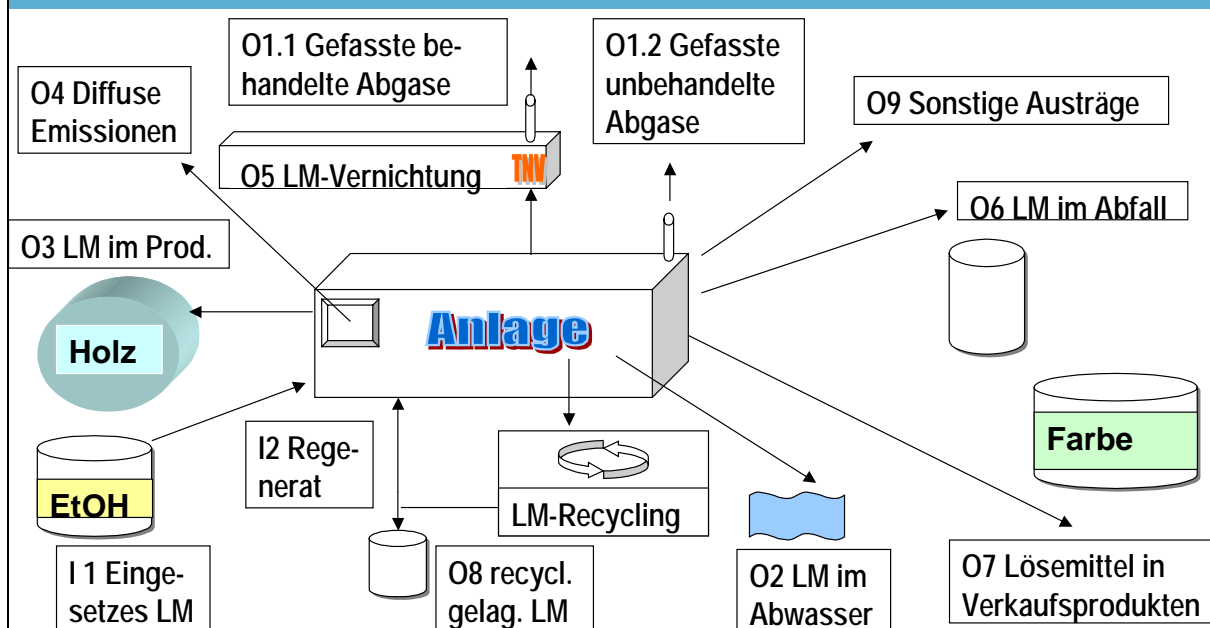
O1.1 Gefasste behandelte Abgase

O1.2 Gefasste unbehandelte Abgase

O4 Diffuse Emissionen

O9 Sonstige Austräge

O5 LM-Vernichtung

TNV

O6 LM im Abfall

O3 LM im Prod.

Anlage

Holz

Farbe

I2 Regenerat

EtOH

LM-Recycling

I 1 Eingesetzes LM

O8 recycl. gelag. LM

O2 LM im Abwasser

O7 Lösemittel in Verkaufsprodukten